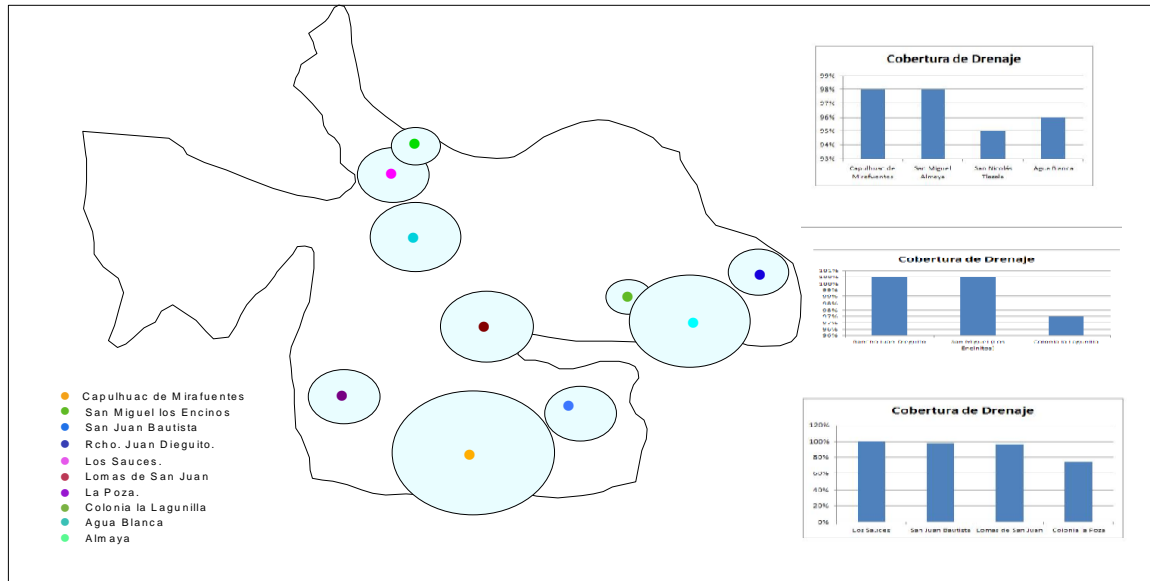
Cobertura de Drenaje

99%
98%
97%
96%
95%
94%
93%

Capulhuac de Mirafuentes
San Miguel Almaya
San Nicolás Tlazala
Agua Blanca

Cobertura de Drenaje

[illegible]

San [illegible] Dieguito
San Miguel los Encinos
Colonia la Lagunilla

Cobertura de Drenaje

120%
100%
80%
60%
40%
20%
0%

Los Sauces
San Juan Bautista
Lomas de San Juan
Colonia la Poza

Capulhuac de Mirafuentes
San Miguel los Encinos
San Juan Bautista
Rcho. Juan Dieguito.
Los Sauces.
Lomas de San Juan
La Poza.
Colonia la Lagunilla
Agua Blanca
Almaya